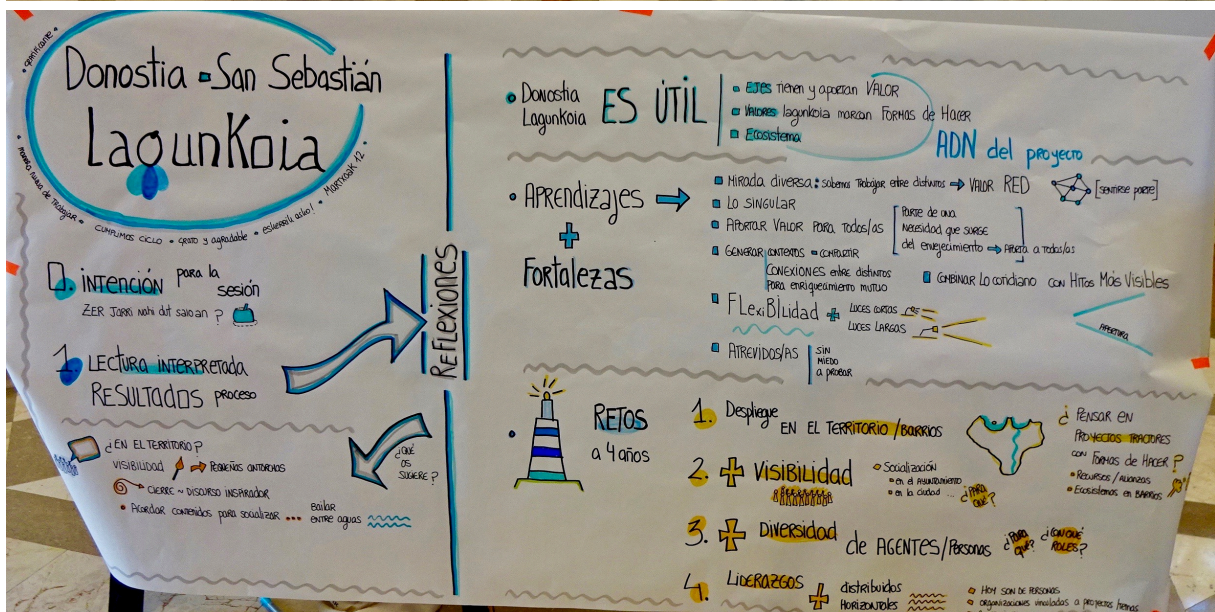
Donostia - San Sebastián
LagunKoia

cumplimos ciclo • gesto y agradable • estrés(i) aste! • Martxoak 12 • manera nueva de trabajar • significante

0. INTENCIÓN para la sesión
ZER JARRI nahi dut saioan ?

1. LECTURA INTERPRETADA RESULTADOS proceso

¿EN EL TERRITORIO ?
VISIBILIDAD → PEQUEÑOS ENTORNOS
CIERRE ~ DISCURSO INSPIRADOR
• Acordar contenidos para socializar ... Bailar entre aguas

¿QUÉ OS SUGIERE ?

REFLEXIONES

• Donostia Lagunkoia ES ÚTIL
■ EJES tienen y aportan VALOR
■ VALORES lagunkoia marcan FORMAS de Hacer
■ Ecosistema
ADN del proyecto

• APRENDIZAJES + FORTALEZAS
■ Mirada diversa: sabemos Trabajar entre distintos → VALOR RED [sentirse parte]
■ LO SINGULAR
■ APORTAR VALOR PARA TODOS/AS [Parte de una Necesidad que surge del envejecimiento → Abierta a todos/as]
■ GENERAR CONTENIDOS • CONFLUIR
CONEXIONES entre distintos para enriquecimiento mutuo
■ COMBINAR Lo cotidiano con Hitos Más Visibles
■ FLexiBlidad + LUCES CORTAS LUCES LARGAS
APERTURA
■ ATREVIDOS/AS SIN MIEDO A PROBAR

• RETOS a 4 años
1. Despliegue EN EL TERRITORIO / BARRIOS
¿ PENSAR EN PROYECTOS TRACTORES CON FORMAS DE HACER ?
• Recursos / Alianzas
• Ecosistemas en BARRIOS
2. + VISIBILIDAD
• Socialización
• en el Ayuntamiento
• en la ciudad ... ¿PARA QUÉ?
3. + DIVERSIDAD de AGENTES / Personas ¿PARA QUÉ? ¿CON QUÉ ROLES?
4. LIDERAZGOS + distribuidos HORIZONTALES
• HOY SON DE PERSONAS
• organizaciones vinculadas a proyectos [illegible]